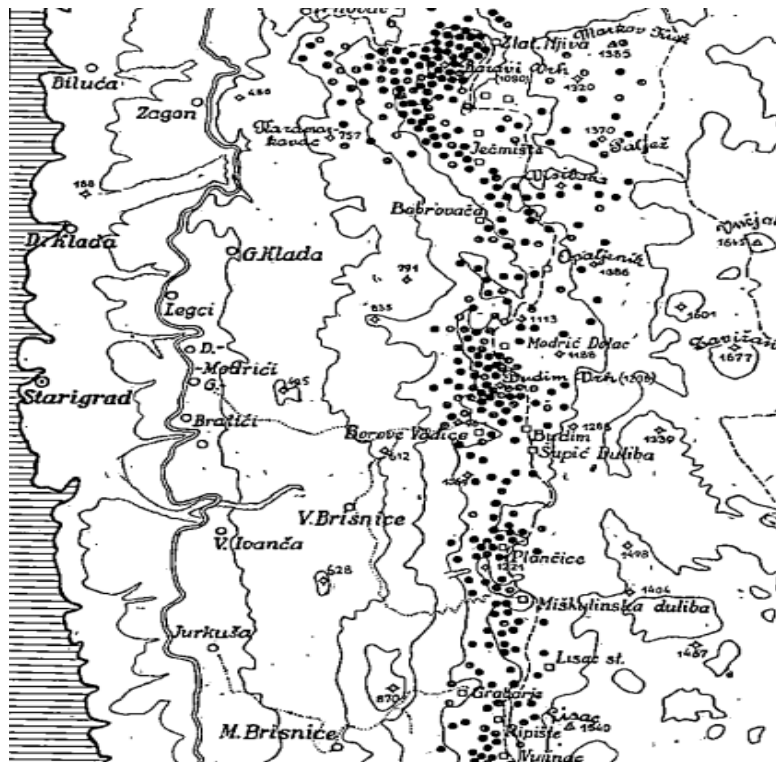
Zlat. Njiva
Markov Kuk
1385
Bačvi Vrh
1080
1320
Biluča
Zagon
486
Nadanoz kavac
757
1370
Sulež
Ječmište
188
Visibaba
Bobrovača
D. Klada
G. Klada
Opaljenik
1641
781
1386
Legci
835
1601
1113
Modrić Dolac
D.
Modrići
G.
1186
1677
Budim Vrh (1290)
Starigrad
525
Bratići
Borove Vodice
Budim
1265
612
Šupić Duliba
1239
V. Brišnice
V. Ivanča
Plančice
1498
528
1321
1404
Mišhulinska duliba
Jurkuša
Lisac st.
1467
870
Grabarje
M. Brišnice
Ripište
Lisac
1340
Vujnde